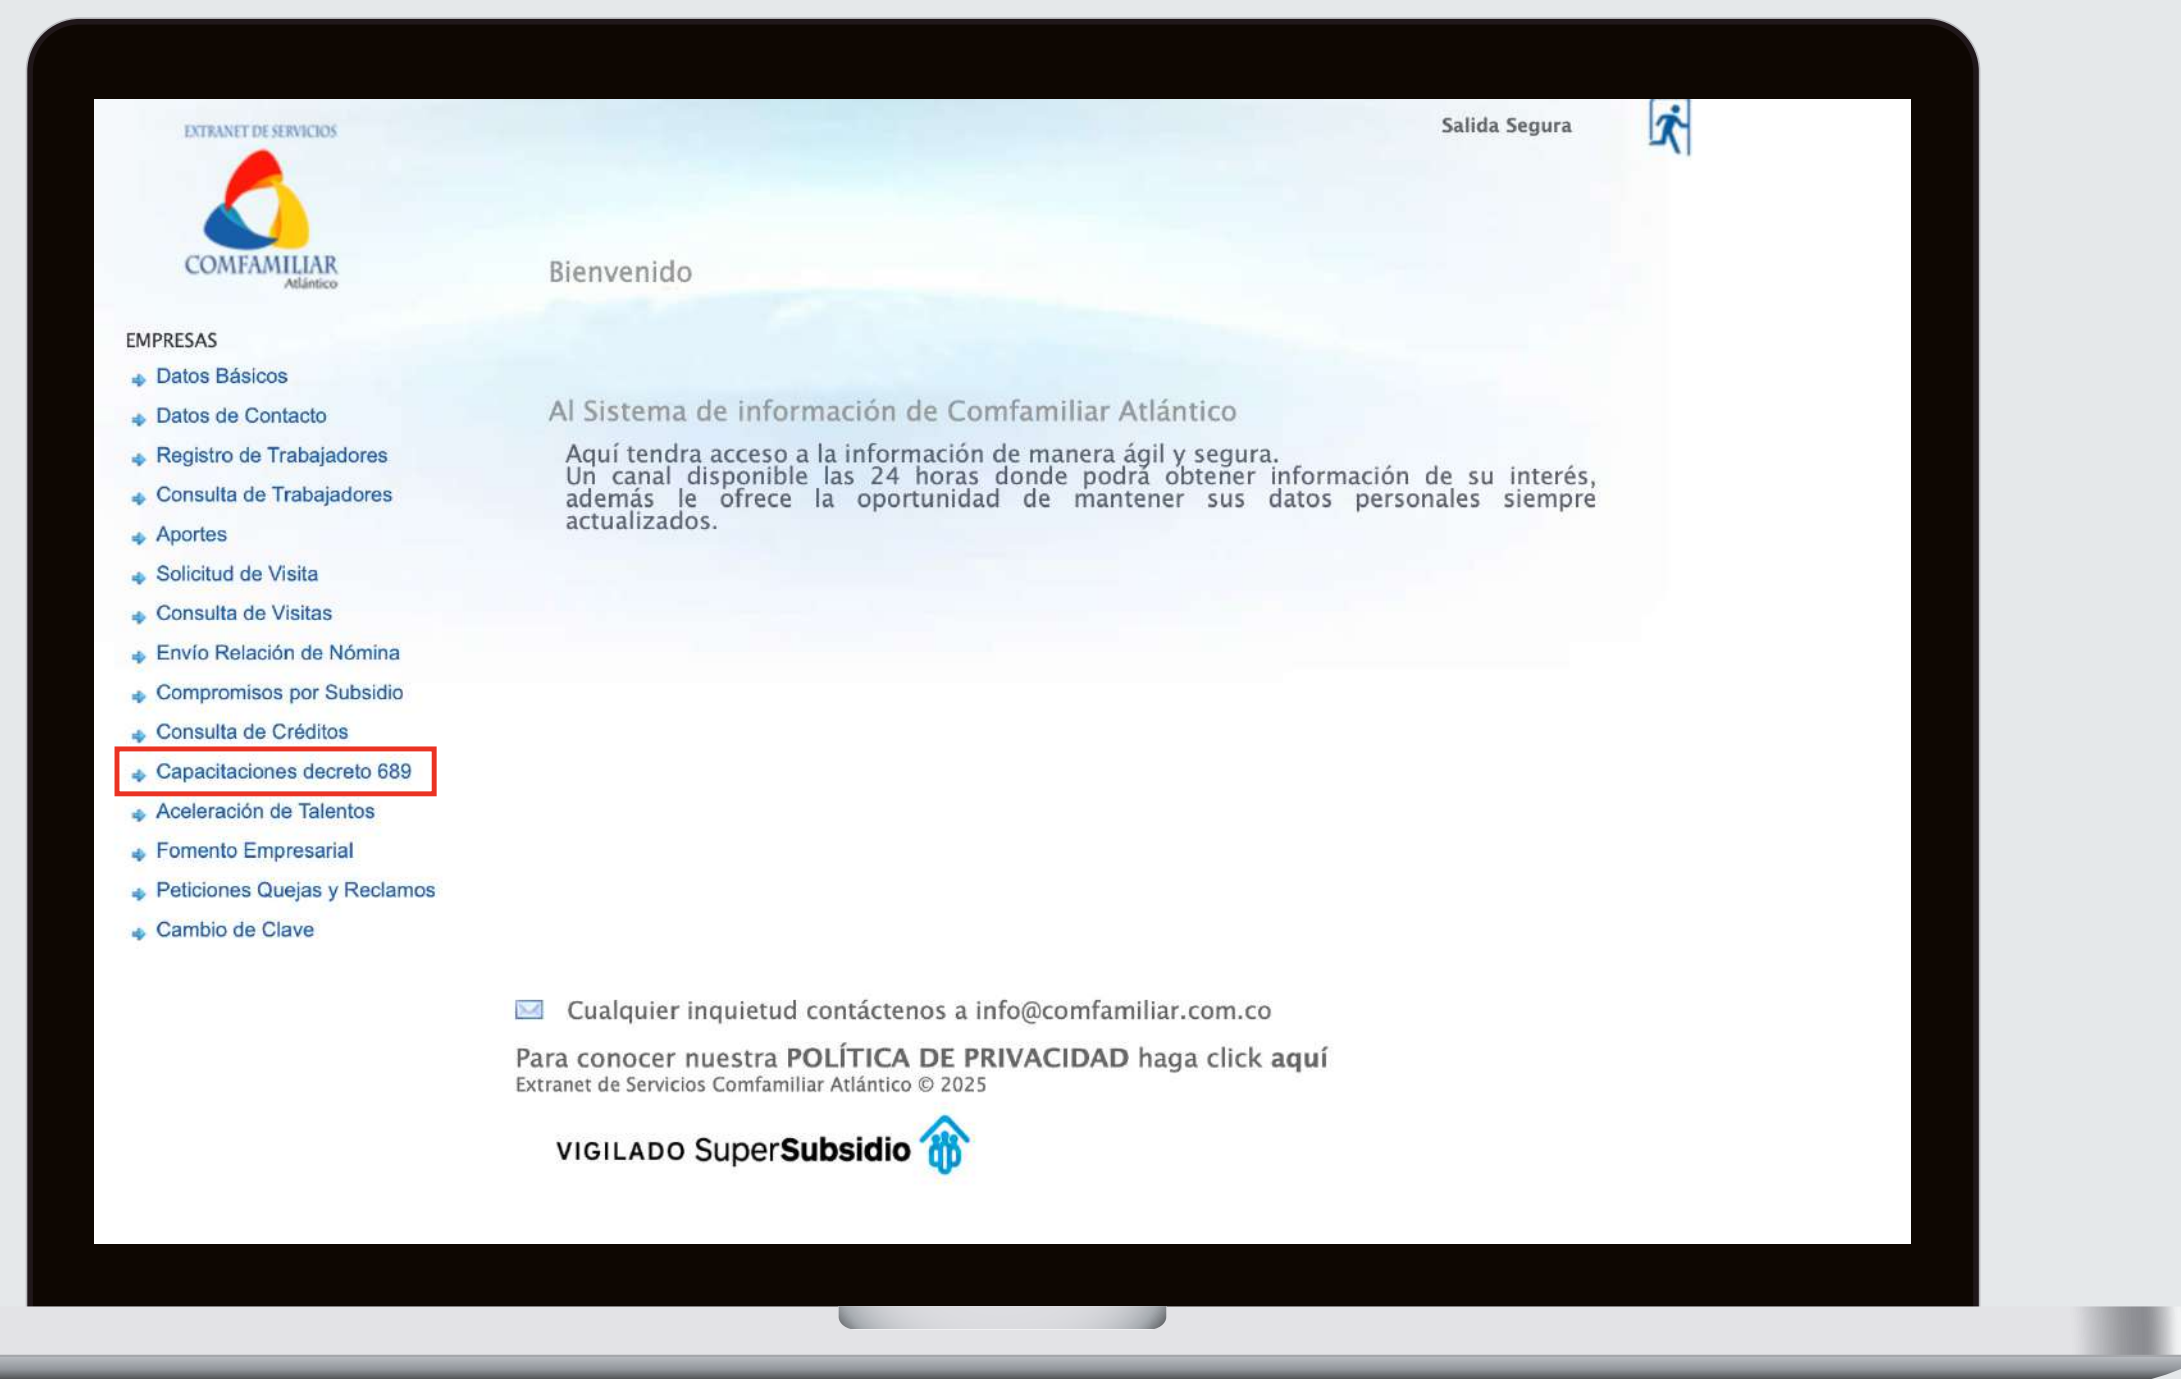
EXTRANET DE SERVICIOS
COMFAMILIAR
Atlántico

Salida Segura

Bienvenido

EMPRESAS
Datos Básicos
Datos de Contacto
Registro de Trabajadores
Consulta de Trabajadores
Aportes
Solicitud de Visita
Consulta de Visitas
Envío Relación de Nómina
Compromisos por Subsidio
Consulta de Créditos
Capacitaciones decreto 689
Aceleración de Talentos
Fomento Empresarial
Peticiones Quejas y Reclamos
Cambio de Clave

Al Sistema de información de Comfamiliar Atlántico

Aquí tendra acceso a la información de manera ágil y segura. Un canal disponible las 24 horas donde podrá obtener información de su interés, además le ofrece la oportunidad de mantener sus datos personales siempre actualizados.

Cualquier inquietud contáctenos a info@comfamiliar.com.co

Para conocer nuestra **POLÍTICA DE PRIVACIDAD** haga click **aquí**
Extranet de Servicios Comfamiliar Atlántico © 2025

VIGILADO SuperSubsidio